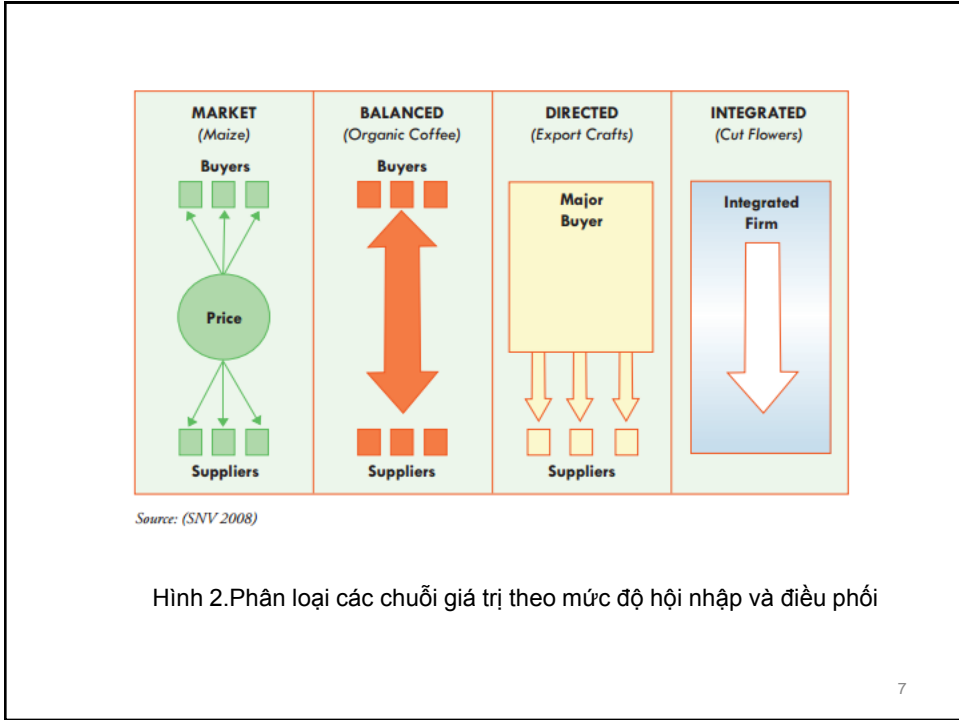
MARKET
(Maize)

Buyers

Price

Suppliers

BALANCED
(Organic Coffee)

Buyers

Suppliers

DIRECTED
(Export Crafts)

Major Buyer

Suppliers

INTEGRATED
(Cut Flowers)

Integrated Firm

Source: (SNV 2008)

Hình 2.Phân loại các chuỗi giá trị theo mức độ hội nhập và điều phối

7